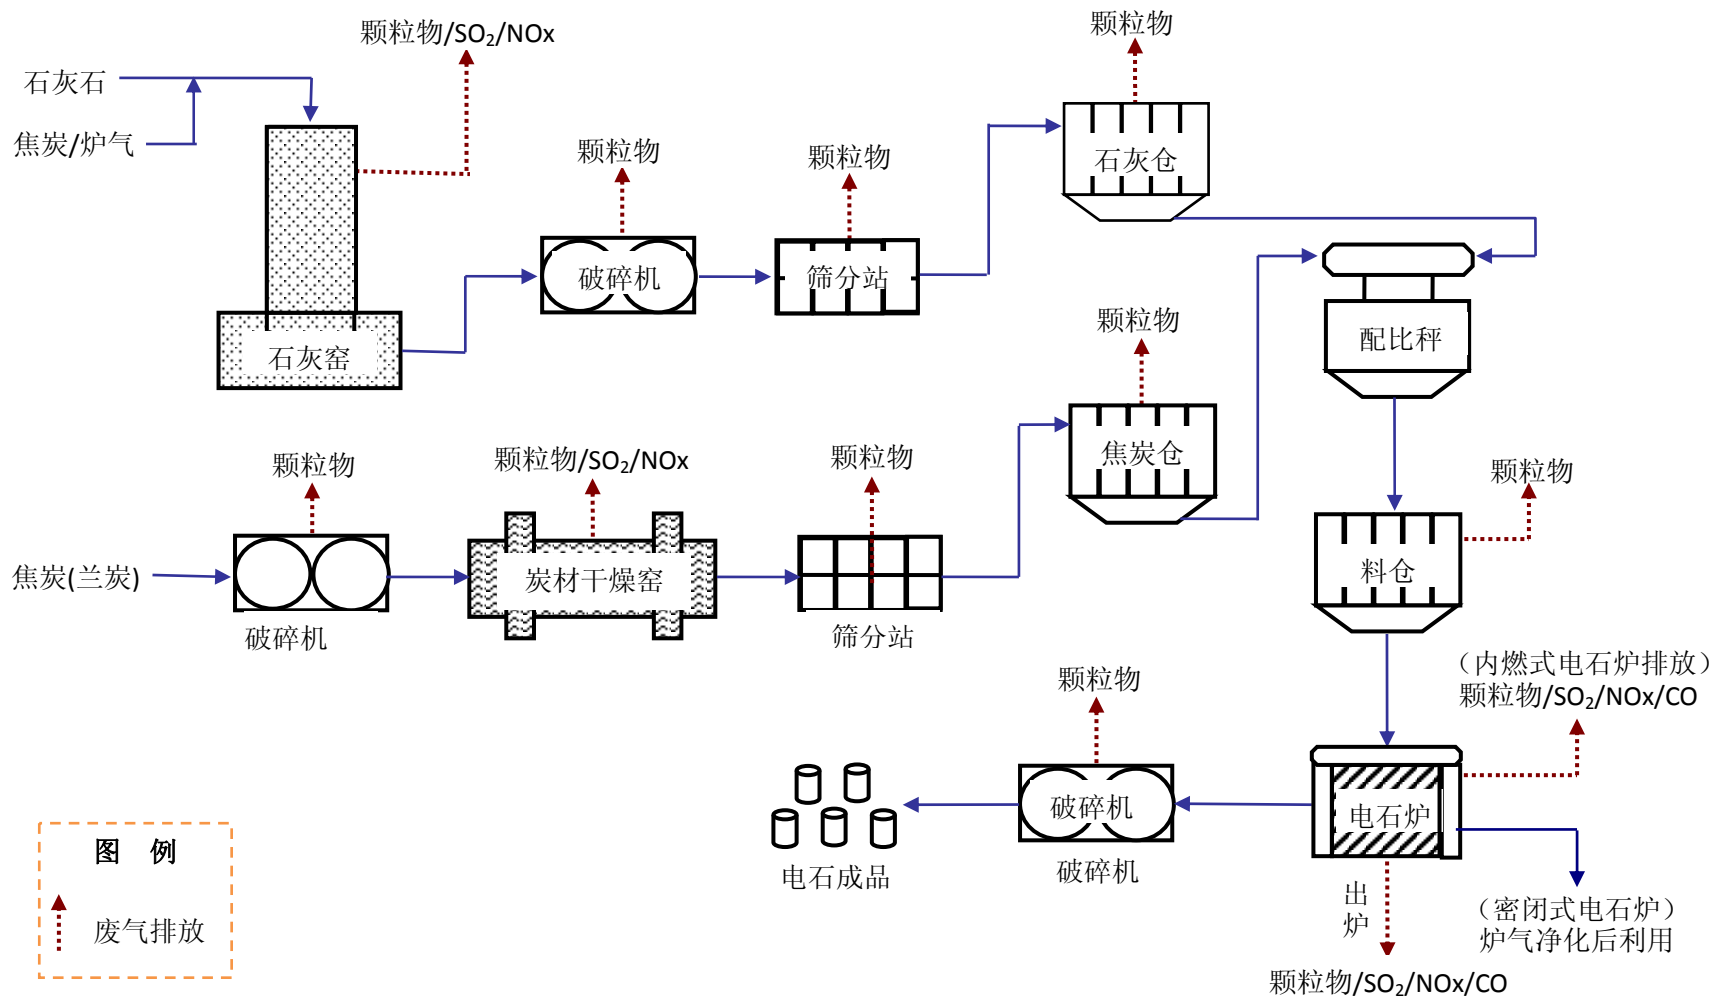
颗粒物/$SO_2$/NOx

石灰石

焦炭/炉气

石灰窑

颗粒物

破碎机

颗粒物

筛分站

颗粒物

石灰仓

配比秤

颗粒物

焦炭仓

焦炭(兰炭)

颗粒物

破碎机

颗粒物/$SO_2$/NOx

炭材干燥窑

颗粒物

筛分站

颗粒物

料仓

（内燃式电石炉排放）
颗粒物/$SO_2$/NOx/CO

电石炉

（密闭式电石炉）
炉气净化后利用

出
炉

颗粒物/$SO_2$/NOx/CO

颗粒物

破碎机

破碎机

电石成品

图 例

废气排放